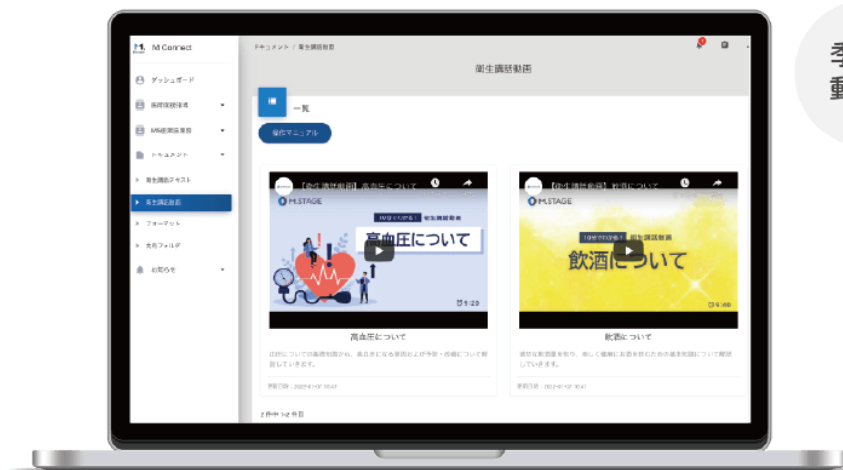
M Connect

ダッシュボード

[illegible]

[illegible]

ドキュメント

衛生講話テキスト

衛生講話動画

フォーマット

共有フォルダ

お知らせ

ドキュメント / 衛生講話動画

衛生講話動画

一覧

操作マニュアル

【衛生講話動画】高血圧について

M.STAGE

10分でわかる！ 衛生講話動画

高血圧について

5:20

高血圧について

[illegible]

【衛生講話動画】飲酒について

M.STAGE

10分でわかる！ 衛生講話動画

飲酒について

5:40

飲酒について

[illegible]

2件中 1-2 件目

季

動